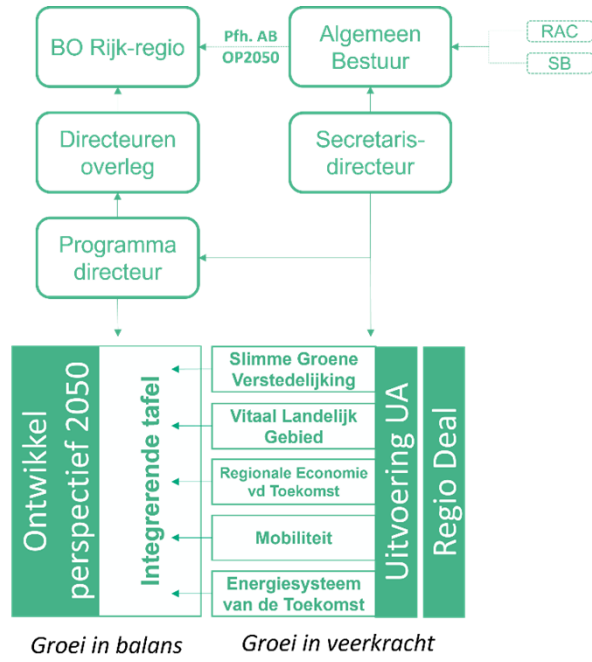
BO Rijk-regio

Pfh. AB OP2050

Algemeen Bestuur

RAC

SB

Directeuren overleg

Secretaris-directeur

Programma directeur

Ontwikkel perspectief 2050

Integrerende tafel

Slimme Groene Verstedelijking

Vitaal Landelijk Gebied

Regionale Economie vd Toekomst

Mobiliteit

Energiesysteem van de Toekomst

Uitvoering UA

Regio Deal

Groei in balans

Groei in veerkracht